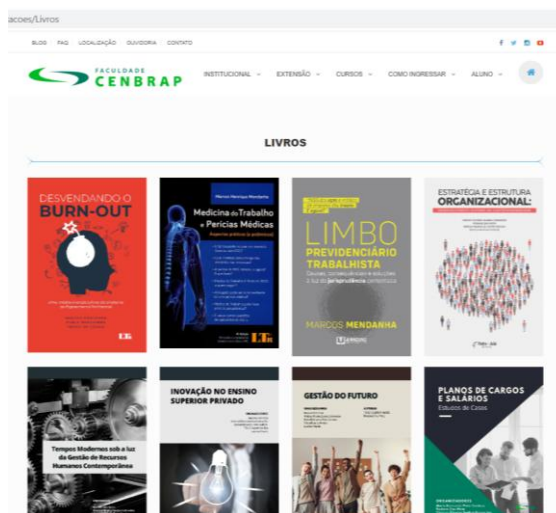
acoes/Livros

BLOG FAQ LOCALIZAÇÃO OUVIDORIA CONTATO

FACULDADE CENBRAP

INSTITUCIONAL EXTENSÃO CURSOS COMO INGRESSAR ALUNO

LIVROS

DESVENDANDO O BURN-OUT

LTr

Marcos Henrique Mendanha

Medicina do Trabalho e Perícias Médicas

Aspectos práticos (e polêmicos)

LTr

LIMBO PREVIDENCIÁRIO TRABALHISTA

Causas, consequências e soluções à luz da jurisprudência dominante

MARCOS MENDANHA

ESTRATÉGIA E ESTRUTURA ORGANIZACIONAL:

Tempos Modernos sob a luz da Gestão de Recursos Humanos Contemporânea

INOVAÇÃO NO ENSINO SUPERIOR PRIVADO

GESTÃO DO FUTURO

PLANOS DE CARGOS E SALÁRIOS

Estudos de Casos